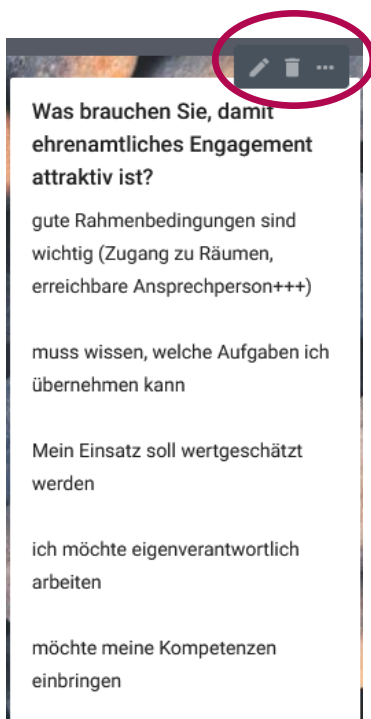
Was brauchen Sie, damit ehrenamtliches Engagement attraktiv ist?

gute Rahmenbedingungen sind wichtig (Zugang zu Räumen, erreichbare Ansprechperson+++)

muss wissen, welche Aufgaben ich übernehmen kann

Mein Einsatz soll wertgeschätzt werden

ich möchte eigenverantwortlich arbeiten

möchte meine Kompetenzen einbringen